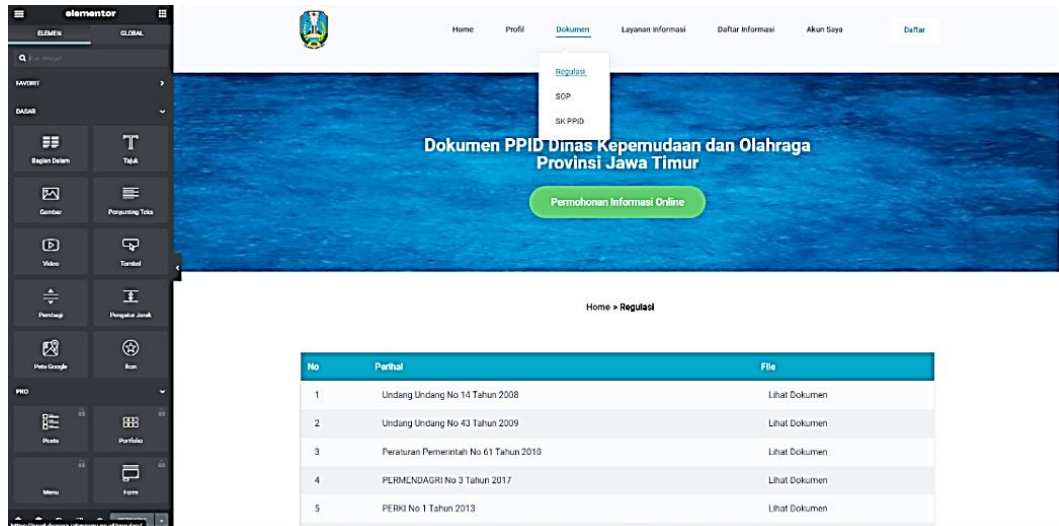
elementor

ELEMEN GLOBAL

FAVORIT

DASAR

Bagian Dalam

Tajuk

Gambar

Penyunting Teks

Video

Tombol

Pembagi

Pengatur Jarak

Peta Google

Ikon

PRO

Posts

Portfolio

Menu

Form

Home Profil Dokumen Layanan Informasi Daftar Informasi Akun Saya Daftar

Regulasi

SOP

SK PPID

Dokumen PPID Dinas Kepemudaan dan Olahraga Provinsi Jawa Timur

Permohonan Informasi Online

Home » Regulasi

| No | Perihal | File |
|---|---|---|
| 1 | Undang Undang No 14 Tahun 2008 | Lihat Dokumen |
| 2 | Undang Undang No 43 Tahun 2009 | Lihat Dokumen |
| 3 | Peraturan Pemerintah No 61 Tahun 2010 | Lihat Dokumen |
| 4 | PERMENDAGRI No 3 Tahun 2017 | Lihat Dokumen |
| 5 | PERKI No 1 Tahun 2013 | Lihat Dokumen |